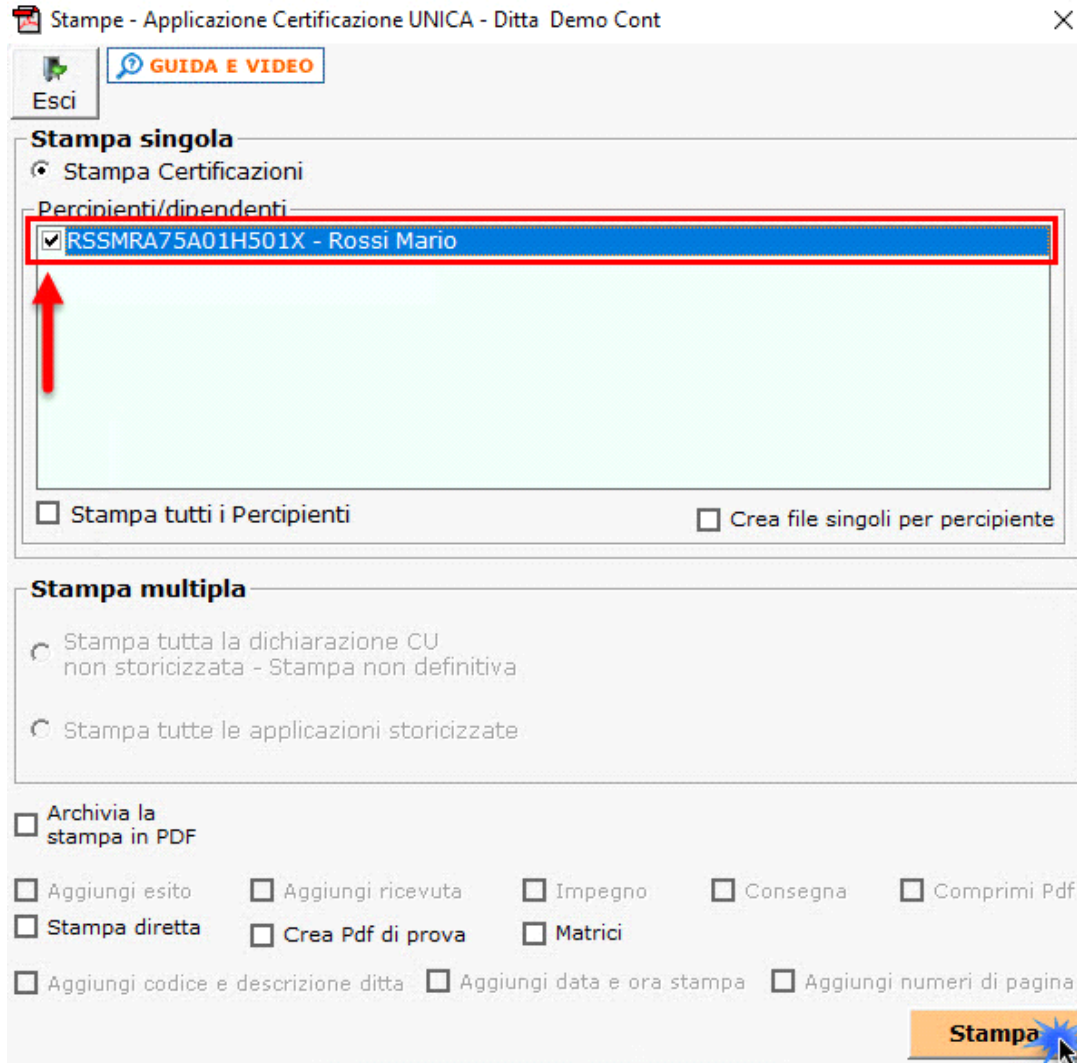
Stampe - Applicazione Certificazione UNICA - Ditta Demo Cont

Esci

GUIDA E VIDEO

Stampa singola

Stampa Certificazioni

Percipienti/dipendenti

RSSMRA75A01H501X - Rossi Mario

Stampa tutti i Percipienti

Crea file singoli per percipiente

Stampa multipla

Stampa tutta la dichiarazione CU non storicizzata - Stampa non definitiva

Stampa tutte le applicazioni storicizzate

Archivia la stampa in PDF

Aggiungi esito

Aggiungi ricevuta

Impegno

Consegna

Comprimi Pdf

Stampa diretta

Crea Pdf di prova

Matrici

Aggiungi codice e descrizione ditta

Aggiungi data e ora stampa

Aggiungi numeri di pagina

Stampa